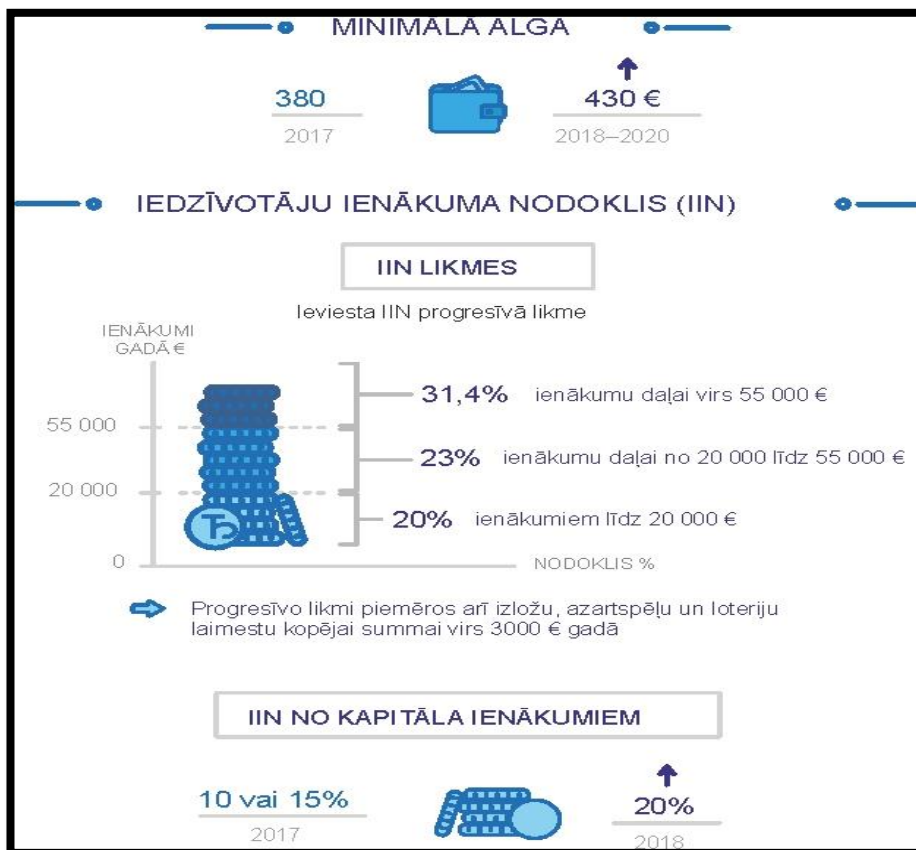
MINIMĀLĀ ALGA

380
2017

430 €
2018–2020

IEDZĪVOTĀJU IENĀKUMA NODOKLIS (IIN)

IIN LIKMES

Ieviesta IIN progresīvā likme

IENĀKUMI GADĀ €

55 000
20 000
0

31,4% ienākumu daļai virs 55 000 €
23% ienākumu daļai no 20 000 līdz 55 000 €
20% ienākumiem līdz 20 000 €

NODOKLIS %

Progresīvo likmi piemēros arī izložu, azartspēļu un loteriju laimestu kopējai summai virs 3000 € gadā

IIN NO KAPITĀLA IENĀKUMIEM

10 vai 15%
2017

20%
2018